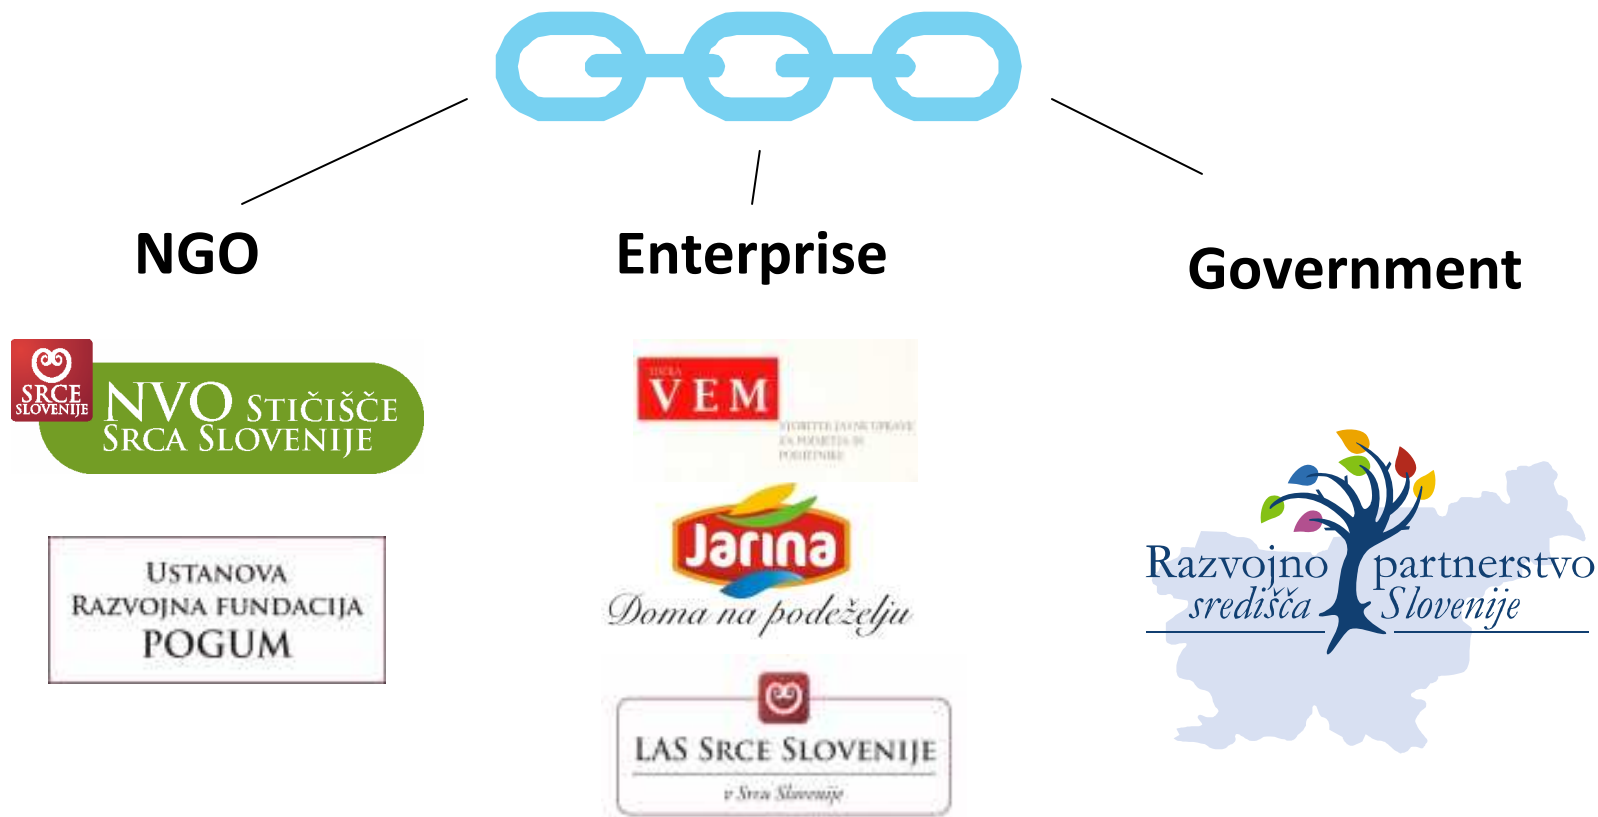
NGO

Enterprise

Government

SRCE SLOVENIJE
NVO STIČIŠČE SRCA SLOVENIJE

USTANOVA RAZVOJNA FUNDACIJA POGUM

VEM
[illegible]

Jarina
Doma na podeželju

LAS SRCE SLOVENIJE
v Srcu Slovenije

Razvojno partnerstvo središča Slovenije